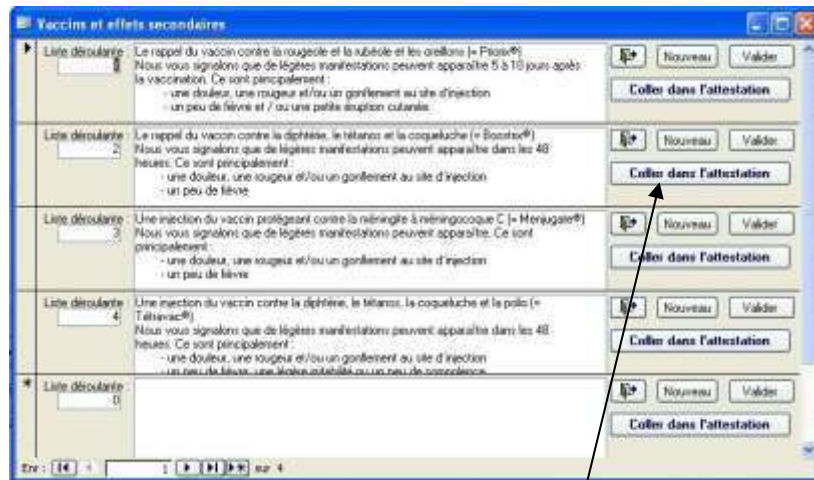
Vaccins et effets secondaires

Liste déroulante : 1
Le rappel du vaccin contre la rougeole et la rubéole et les oreillons (= Priorix®)
Nous vous signalons que de légères manifestations peuvent apparaître 5 à 10 jours après la vaccination. Ce sont principalement :
- une douleur, une rougeur et/ou un gonflement au site d'injection
- un peu de fièvre et / ou une petite éruption cutanée.

Nouveau Valider
Coller dans l'attestation

Liste déroulante : 2
Le rappel du vaccin contre la diphtérie, le tétanos et la coqueluche (= Boostrix®)
Nous vous signalons que de légères manifestations peuvent apparaître dans les 48 heures. Ce sont principalement :
- une douleur, une rougeur et/ou un gonflement au site d'injection
- un peu de fièvre

Nouveau Valider
Coller dans l'attestation

Liste déroulante : 3
Une injection du vaccin protégeant contre la méningite à méningocoque C (= Menjugate®)
Nous vous signalons que de légères manifestations peuvent apparaître. Ce sont principalement :
- une douleur, une rougeur et/ou un gonflement au site d'injection
- un peu de fièvre

Nouveau Valider
Coller dans l'attestation

Liste déroulante : 4
Une injection du vaccin contre la diphtérie, le tétanos, la coqueluche et la polio (= Tétravac®)
Nous vous signalons que de légères manifestations peuvent apparaître dans les 48 heures. Ce sont principalement :
- une douleur, une rougeur et/ou un gonflement au site d'injection
- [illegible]

Nouveau Valider
Coller dans l'attestation

Liste déroulante : 0

Nouveau Valider
Coller dans l'attestation

Enr : 1 sur 4